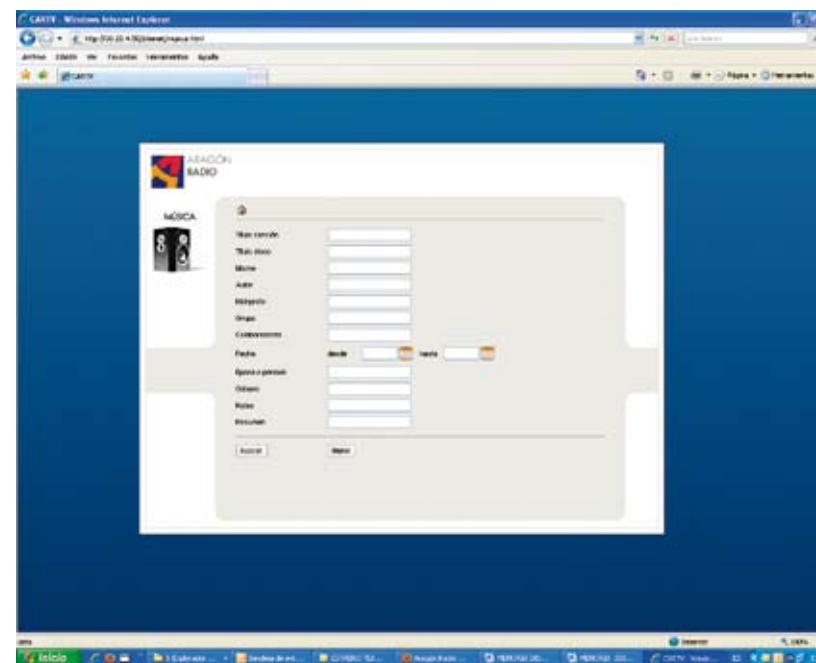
CARTV - Windows Internet Explorer

Archivo Edición Ver Favoritos Herramientas Ayuda

CARTV

Página Herramientas

ARAGÓN RADIO

MÚSICA

Título canción
Título disco
Idioma
Autor
Intérprete
Grupo
Colaboraciones
Fecha desde hasta
Época o periodo
Género
Notas
Descriptor

Buscar

Inicio

Internet

100%